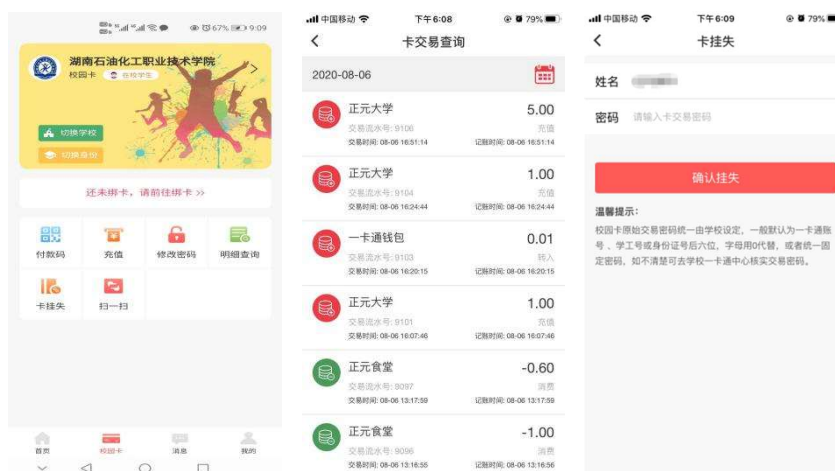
67% 9:09

湖南石油化工职业技术学院
校园卡 在校学生

切换学校
切换身份

还未绑卡，请前往绑卡 >>

付款码 充值 修改密码 明细查询
卡挂失 扫一扫

首页 校园卡 消息 我的

中国移动 下午6:08 79%
<
卡交易查询
2020-08-06

正元大学 5.00
交易流水号: 9106 充值
交易时间: 08-06 16:51:14 记账时间: 08-06 16:51:14

正元大学 1.00
交易流水号: 9104 充值
交易时间: 08-06 16:24:44 记账时间: 08-06 16:24:44

一卡通钱包 0.01
交易流水号: 9103 转入
交易时间: 08-06 16:20:15 记账时间: 08-06 16:20:15

正元大学 1.00
交易流水号: 9101 充值
交易时间: 08-06 16:07:46 记账时间: 08-06 16:07:46

正元食堂 -0.60
交易流水号: 9097 消费
交易时间: 08-06 13:17:59 记账时间: 08-06 13:17:59

正元食堂 -1.00
交易流水号: 9096 消费
交易时间: 08-06 13:16:55 记账时间: 08-06 13:16:56

中国移动 下午6:09 79%
<
卡挂失
姓名 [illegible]
密码 请输入卡交易密码
确认挂失
温馨提示：
校园卡原始交易密码统一由学校设定，一般默认为一卡通账号，学工号或身份证号后六位，字母用0代替，或者统一固定密码，如不清楚可去学校一卡通中心核实交易密码。